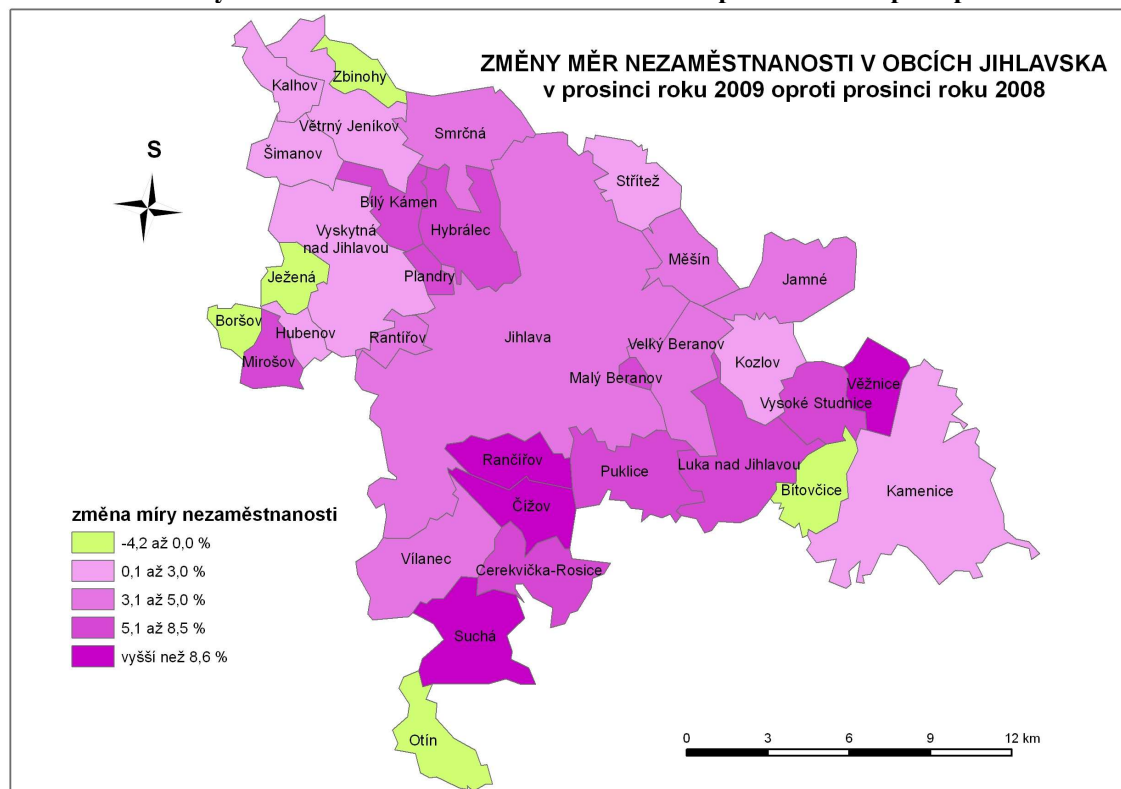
ZMĚNY MĚR NEZAMĚSTNANOSTI V OBCÍCH JIHLAVSKA
v prosinci roku 2009 oproti prosinci roku 2008

S

Kalhov
Zbinohy
Větrný Jeníkov
Šimanov
Smrčná
Střítež
Bílý Kámen
Hybrálec
Vyskytná nad Jihlavou
Ježená
Plandry
Měšín
Jamné
Boršov
Hubenov
Rantířov
Jihlava
Velký Beranov
Kozlov
Mirošov
Malý Beranov
Věžnice
Vysoké Studnice
Rančířov
Puklice
Luka nad Jihlavou
Bítovčice
Kamenice
Čížov
Vílanec
Cerekvička-Rosice
Suchá
Otín

změna míry nezaměstnanosti
-4,2 až 0,0 %
0,1 až 3,0 %
3,1 až 5,0 %
5,1 až 8,5 %
vyšší než 8,6 %

0 3 6 9 12 km